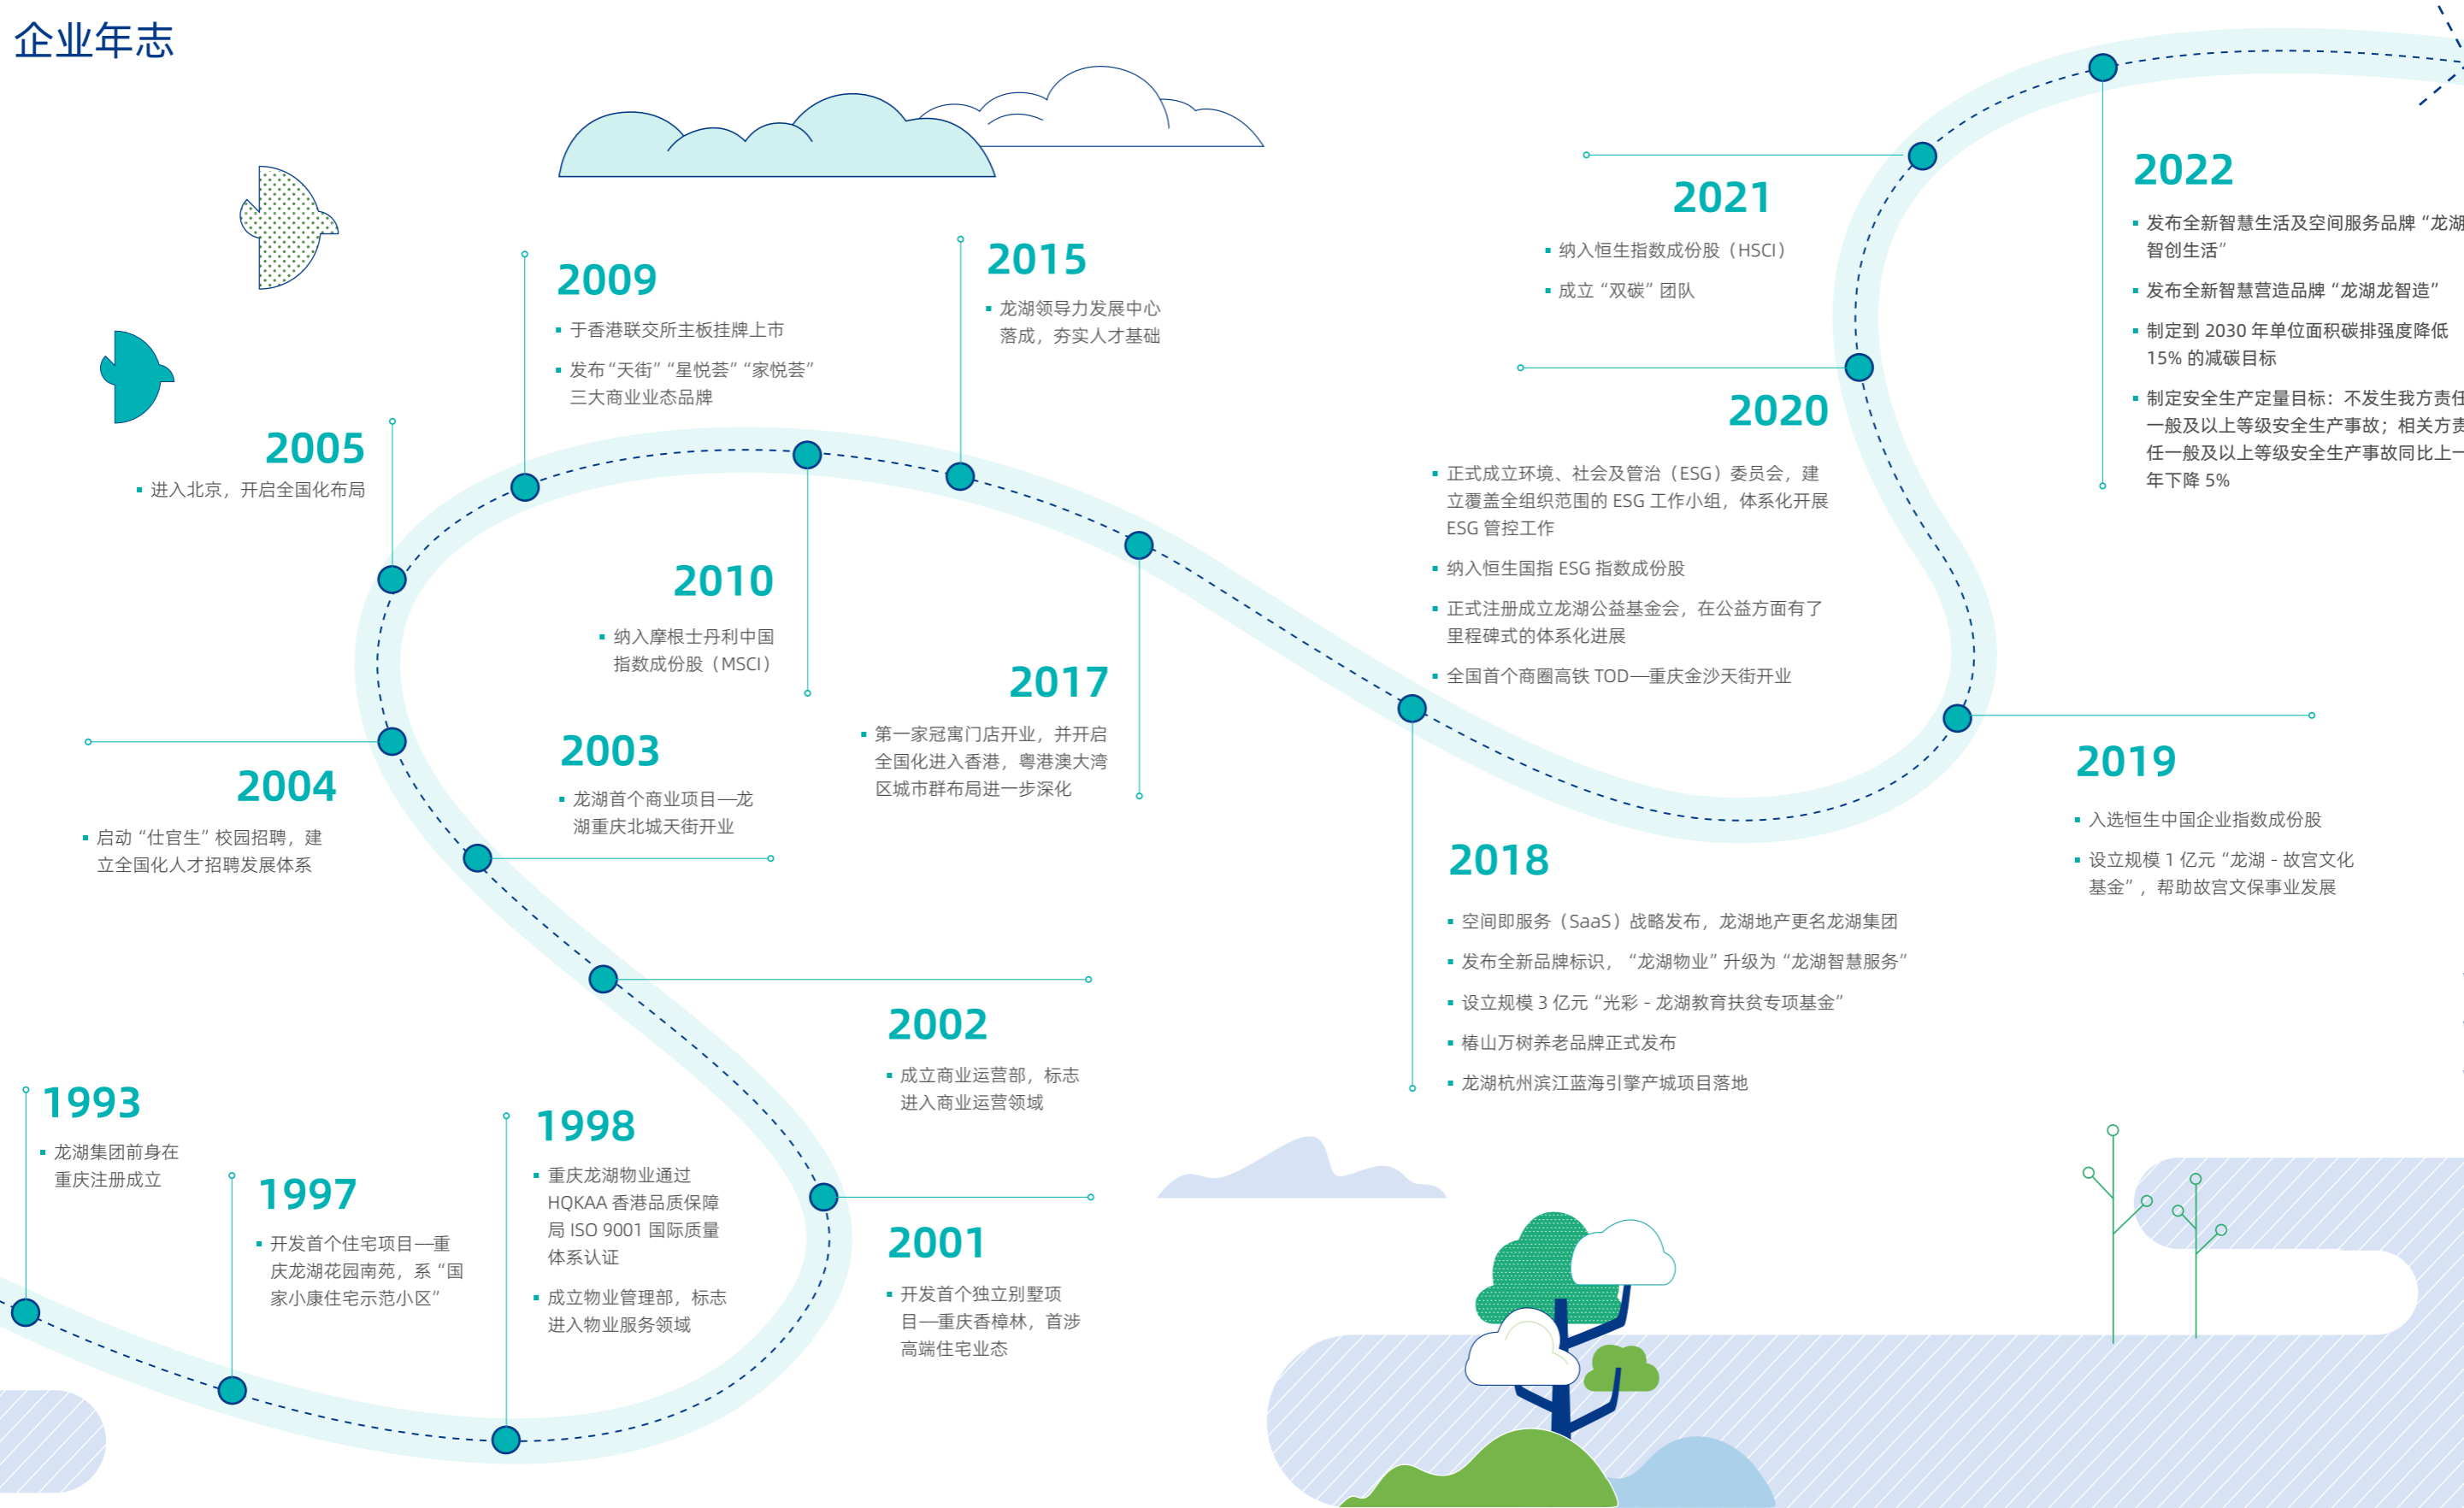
企业年志

1993

▪ 龙湖集团前身在重庆注册成立

1997

▪ 开发首个住宅项目—重庆龙湖花园南苑，系“国家小康住宅示范小区”

1998

▪ 重庆龙湖物业通过 HQKAA 香港品质保障局 ISO 9001 国际质量体系认证

▪ 成立物业管理部，标志进入物业服务领域

2001

▪ 开发首个独立别墅项目—重庆香樟林，首涉高端住宅业态

2002

▪ 成立商业运营部，标志进入商业运营领域

2003

▪ 龙湖首个商业项目—龙湖重庆北城天街开业

2004

▪ 启动“仕官生”校园招聘，建立全国化人才招聘发展体系

2005

▪ 进入北京，开启全国化布局

2009

▪ 于香港联交所主板挂牌上市

▪ 发布“天街”“星悦荟”“家悦荟”三大商业业态品牌

2010

▪ 纳入摩根士丹利中国指数成份股（MSCI）

2015

▪ 龙湖领导力发展中心落成，夯实人才基础

2017

▪ 第一家冠寓门店开业，并开启全国化进入香港，粤港澳大湾区城市群布局进一步深化

2018

▪ 空间即服务（SaaS）战略发布，龙湖地产更名龙湖集团

▪ 发布全新品牌标识，“龙湖物业”升级为“龙湖智慧服务”

▪ 设立规模 3 亿元“光彩 - 龙湖教育扶贫专项基金”

▪ 椿山万树养老品牌正式发布

▪ 龙湖杭州滨江蓝海引擎产城项目落地

2019

▪ 入选恒生中国企业指数成份股

▪ 设立规模 1 亿元“龙湖 - 故宫文化基金”，帮助故宫文保事业发展

2020

▪ 正式成立环境、社会及管治（ESG）委员会，建立覆盖全组织范围的 ESG 工作小组，体系化开展 ESG 管控工作

▪ 纳入恒生国指 ESG 指数成份股

▪ 正式注册成立龙湖公益基金会，在公益方面有了里程碑式的体系化进展

▪ 全国首个商圈高铁 TOD—重庆金沙天街开业

2021

▪ 纳入恒生指数成份股（HSCI）

▪ 成立“双碳”团队

2022

▪ 发布全新智慧生活及空间服务品牌“龙湖智创生活”

▪ 发布全新智慧营造品牌“龙湖龙智造”

▪ 制定到 2030 年单位面积碳排强度降低 15% 的减碳目标

▪ 制定安全生产定量目标：不发生我方责任一般及以上等级安全生产事故；相关方责任一般及以上等级安全生产事故同比上一年下降 5%